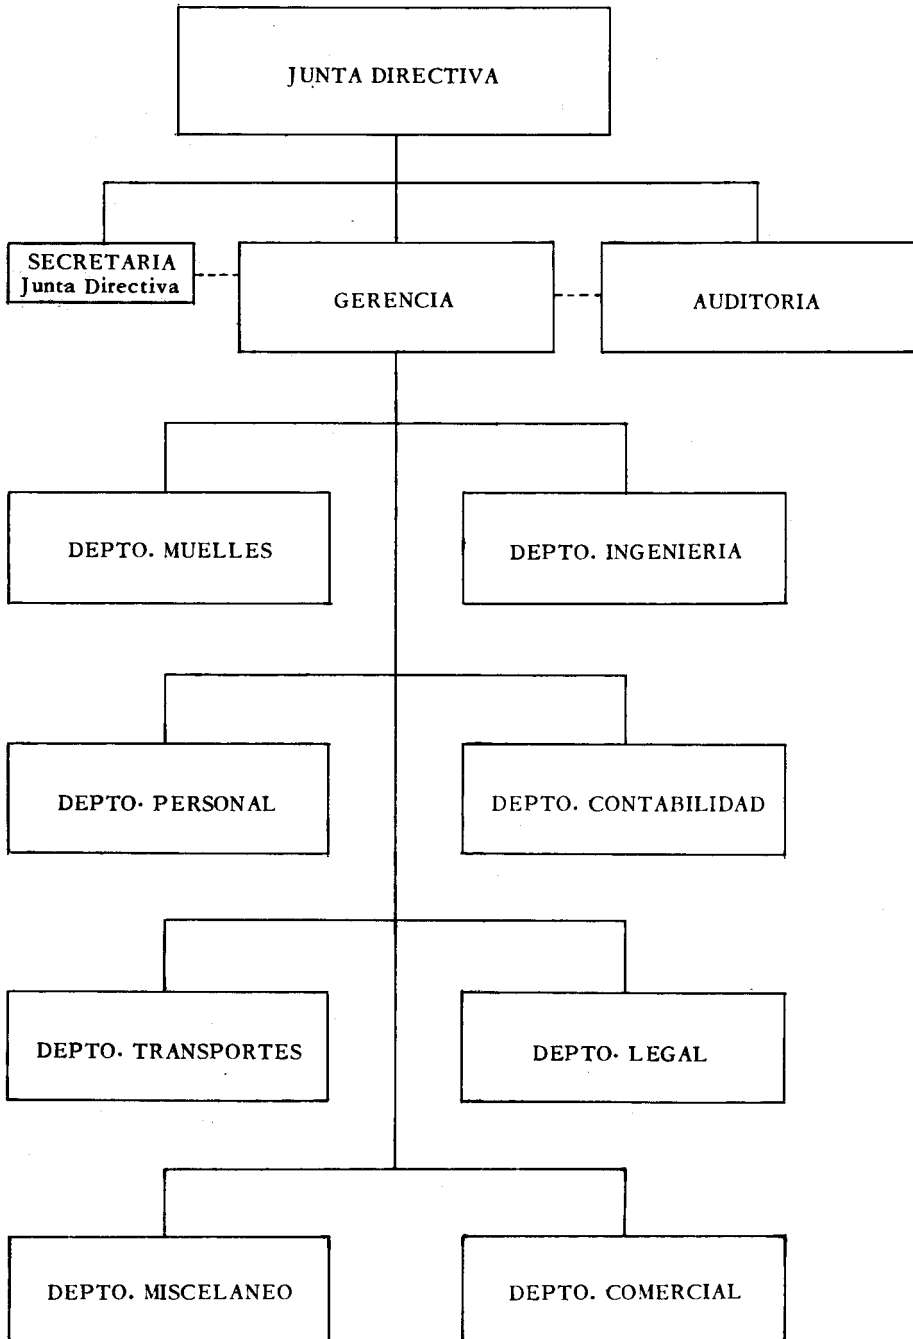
JUNTA DIRECTIVA

SECRETARIA
Junta Directiva

GERENCIA

AUDITORIA

DEPTO. MUELLES

DEPTO. INGENIERIA

DEPTO· PERSONAL

DEPTO. CONTABILIDAD

DEPTO· TRANSPORTES

DEPTO· LEGAL

DEPTO. MISCELANEO

DEPTO. COMERCIAL